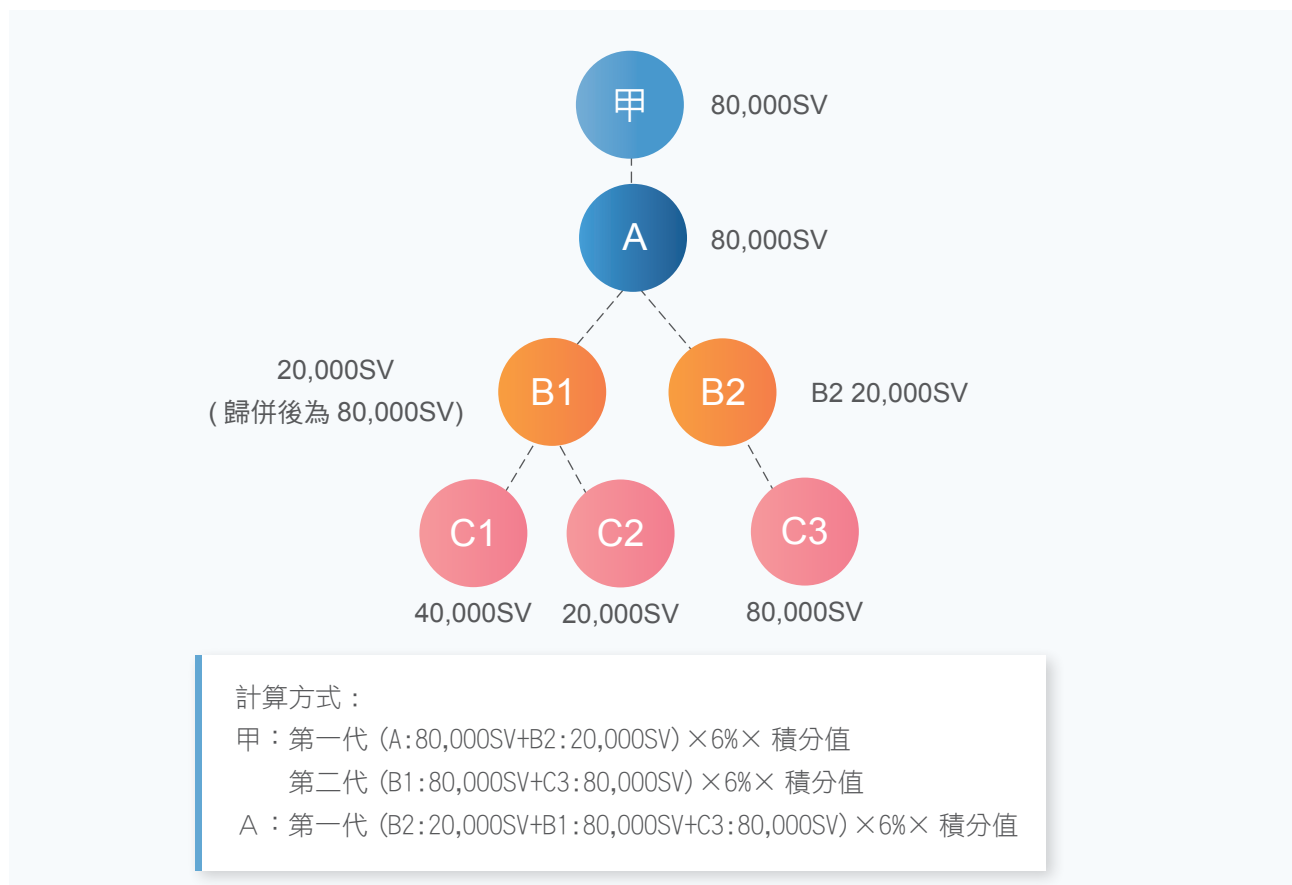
甲
80,000SV

A
80,000SV

20,000SV
( 歸併後為 80,000SV)

B1

B2

B2 20,000SV

C1

C2

C3

40,000SV

20,000SV

80,000SV

計算方式：
甲：第一代 (A:80,000SV+B2:20,000SV) ×6%× 積分值
第二代 (B1:80,000SV+C3:80,000SV) ×6%× 積分值
Ａ：第一代 (B2:20,000SV+B1:80,000SV+C3:80,000SV) ×6%× 積分值